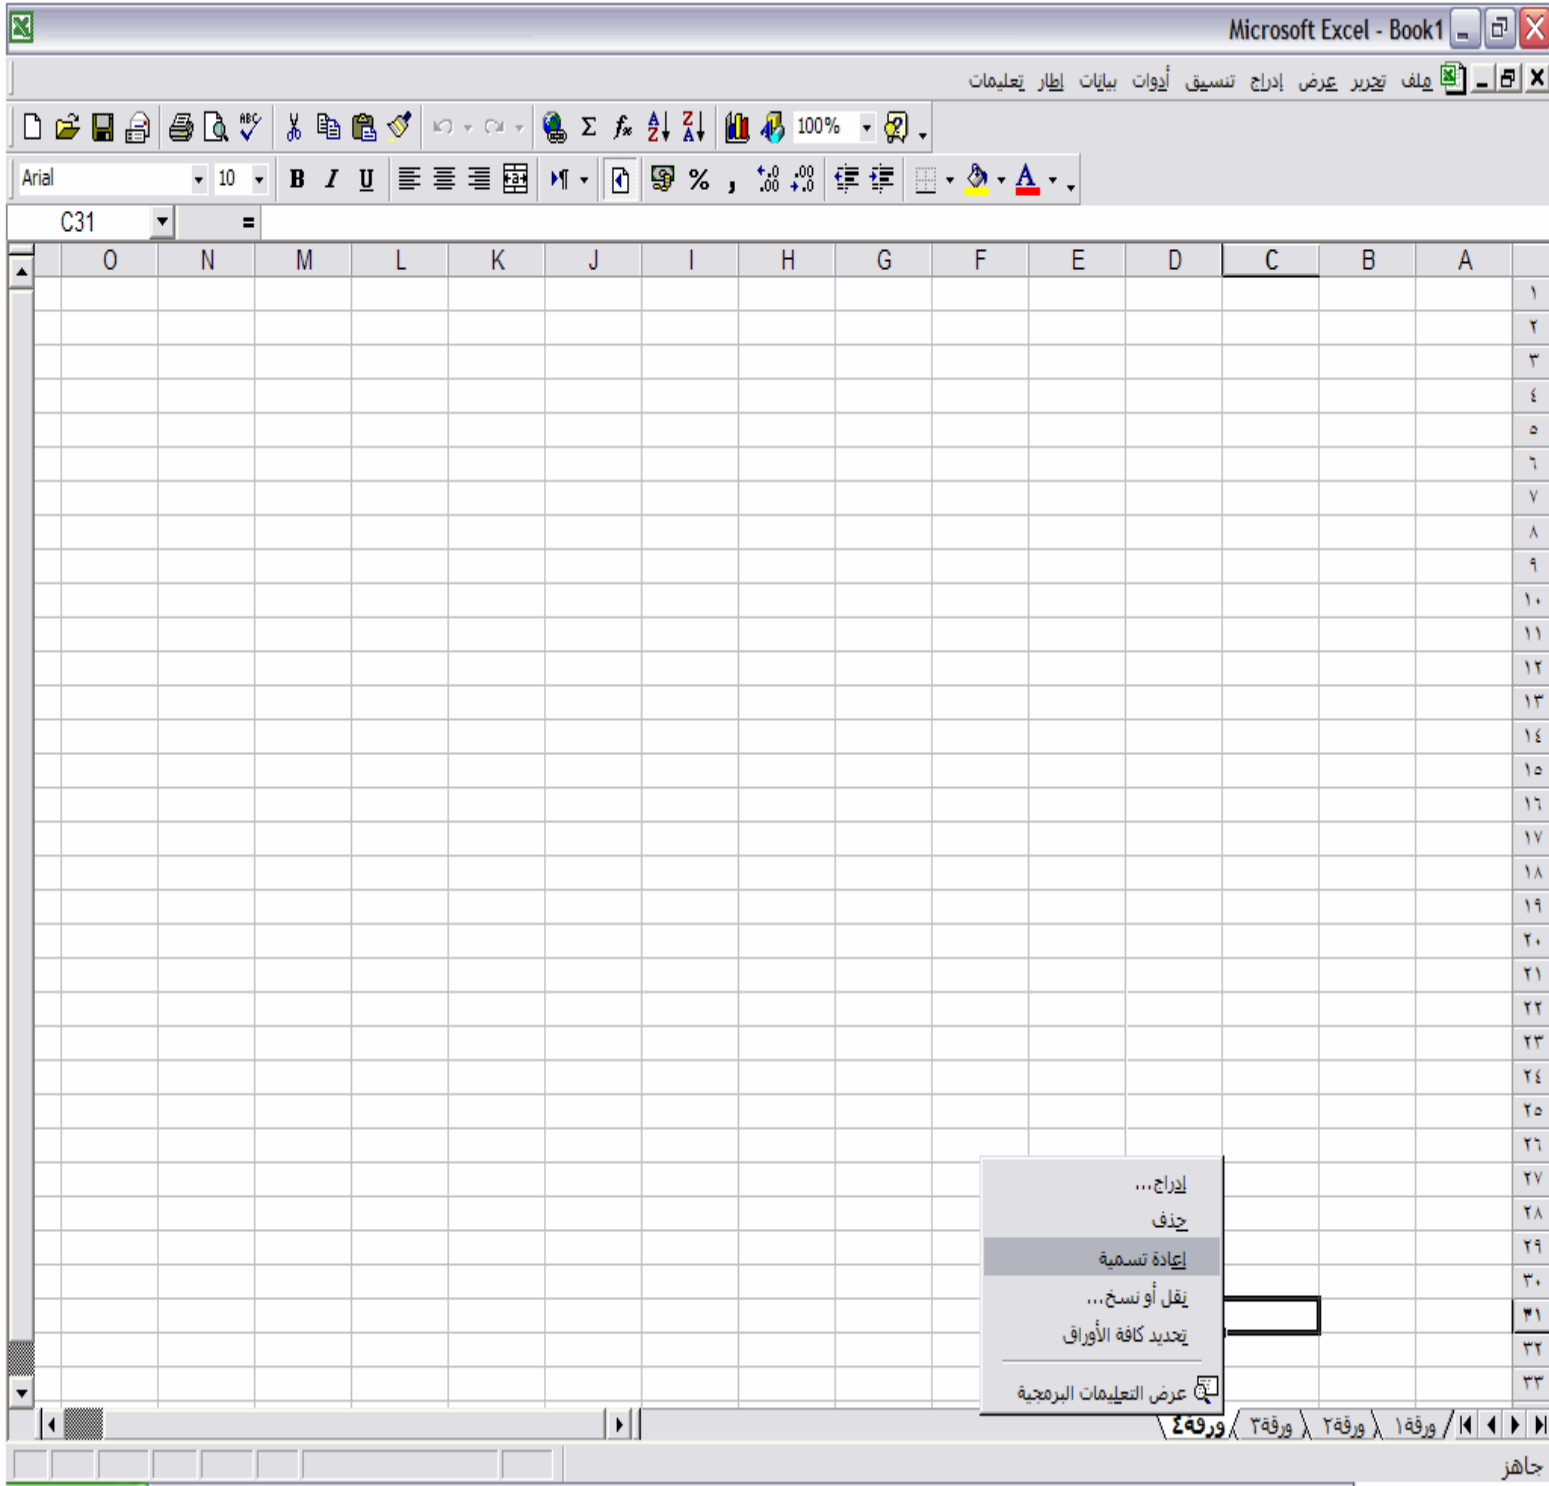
Microsoft Excel - Book1

ملف تحرير عرض إدراج تنسيق أدوات بيانات إطار تعليمات

100%

Arial 10 B I U % ,

C31 =

| | A | B | C | D | E | F | G | H | I | J | K | L | M | N | O |
|---|---|---|---|---|---|---|---|---|---|---|---|---|---|---|---|
| ١ | | | | | | | | | | | | | | | |
| ٢ | | | | | | | | | | | | | | | |
| ٣ | | | | | | | | | | | | | | | |
| ٤ | | | | | | | | | | | | | | | |
| ٥ | | | | | | | | | | | | | | | |
| ٦ | | | | | | | | | | | | | | | |
| ٧ | | | | | | | | | | | | | | | |
| ٨ | | | | | | | | | | | | | | | |
| ٩ | | | | | | | | | | | | | | | |
| ١٠ | | | | | | | | | | | | | | | |
| ١١ | | | | | | | | | | | | | | | |
| ١٢ | | | | | | | | | | | | | | | |
| ١٣ | | | | | | | | | | | | | | | |
| ١٤ | | | | | | | | | | | | | | | |
| ١٥ | | | | | | | | | | | | | | | |
| ١٦ | | | | | | | | | | | | | | | |
| ١٧ | | | | | | | | | | | | | | | |
| ١٨ | | | | | | | | | | | | | | | |
| ١٩ | | | | | | | | | | | | | | | |
| ٢٠ | | | | | | | | | | | | | | | |
| ٢١ | | | | | | | | | | | | | | | |
| ٢٢ | | | | | | | | | | | | | | | |
| ٢٣ | | | | | | | | | | | | | | | |
| ٢٤ | | | | | | | | | | | | | | | |
| ٢٥ | | | | | | | | | | | | | | | |
| ٢٦ | | | | | | | | | | | | | | | |
| ٢٧ | | | | | | | | | | | | | | | |
| ٢٨ | | | | | | | | | | | | | | | |
| ٢٩ | | | | | | | | | | | | | | | |
| ٣٠ | | | | | | | | | | | | | | | |
| ٣١ | | | | | | | | | | | | | | | |
| ٣٢ | | | | | | | | | | | | | | | |
| ٣٣ | | | | | | | | | | | | | | | |

إدراج...
حذف
إعادة تسمية
نقل أو نسخ...
تحديد كافة الأوراق
عرض التعليمات البرمجية

ورقة١ ورقة٢ ورقة٣ ورقة٤

جاهز